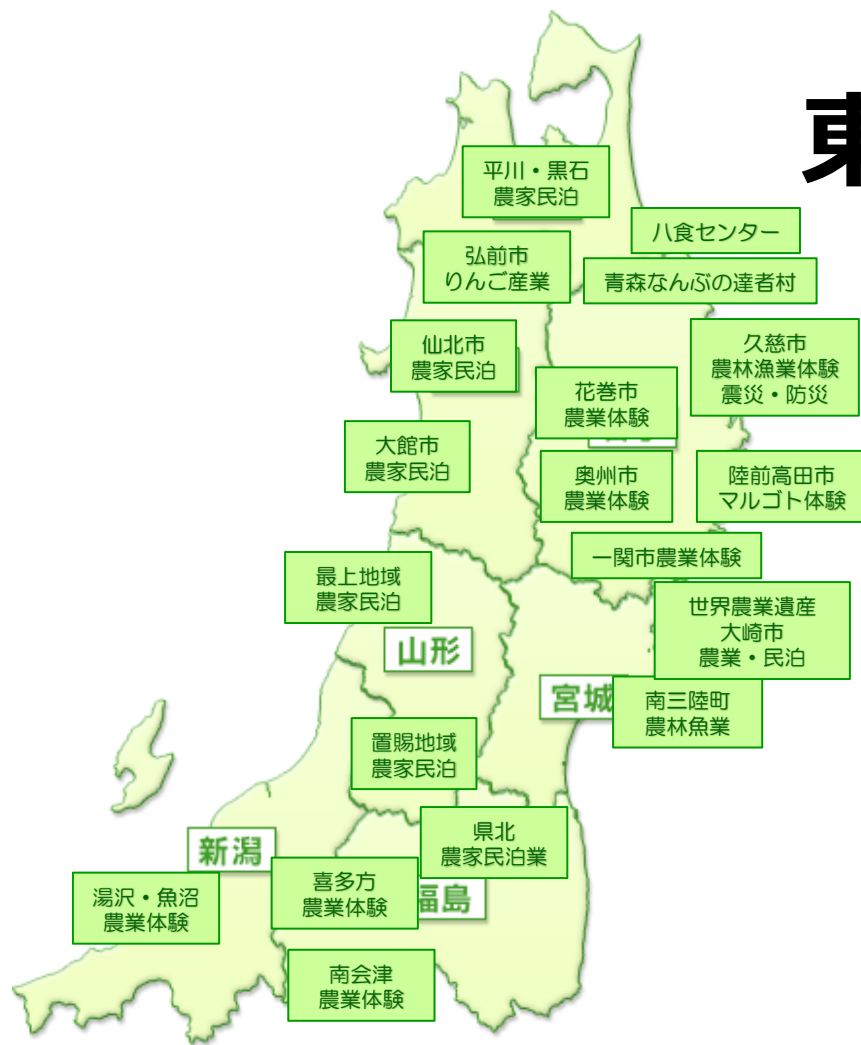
東

平川・黒石
農家民泊

八食センター

弘前市
りんご産業

青森なんぶの達者村

仙北市
農家民泊

久慈市
農林漁業体験
震災・防災

花巻市
農業体験

大館市
農家民泊

奥州市
農業体験

陸前高田市
マルゴト体験

一関市農業体験

最上地域
農家民泊

世界農業遺産
大崎市
農業・民泊

山形

宮城

南三陸町
農林魚業

置賜地域
農家民泊

県北
農家民泊業

新潟

喜多方
農業体験

福島

湯沢・魚沼
農業体験

南会津
農業体験